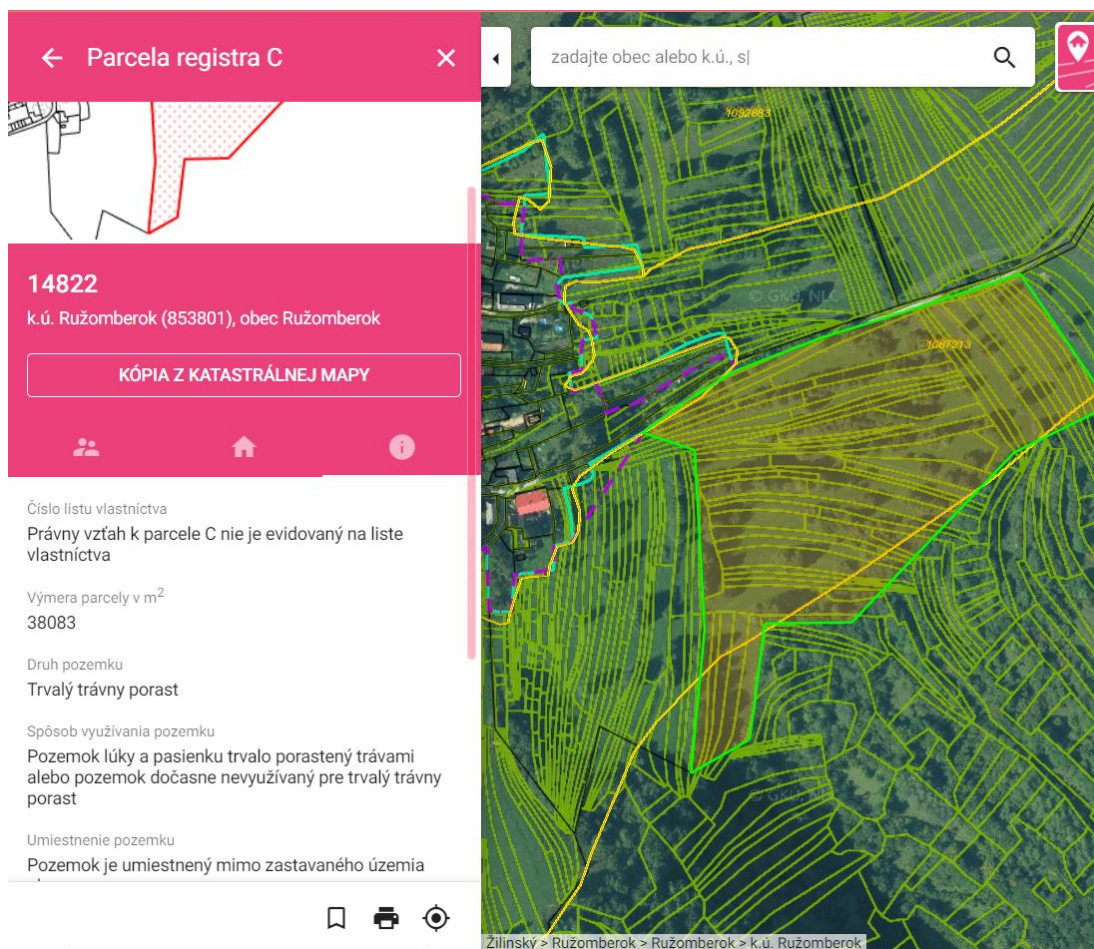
Parcela registra C

zadajte obec alebo k.ú., s|

1092683

© GKÚ, NLC

1087213

© GKÚ

14822

k.ú. Ružomberok (853801), obec Ružomberok

KÓPIA Z KATASTRÁLNEJ MAPY

Číslo listu vlastníctva

Právny vzťah k parcele C nie je evidovaný na liste vlastníctva

Výmera parcely v m$^2$

38083

Druh pozemku

Trvalý trávny porast

Spôsob využívania pozemku

Pozemok lúky a pasienku trvalo porastený trávami alebo pozemok dočasne nevyužívaný pre trvalý trávny porast

Umiestnenie pozemku

Pozemok je umiestnený mimo zastavaného územia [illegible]

Žilinský > Ružomberok > Ružomberok > k.ú. Ružomberok